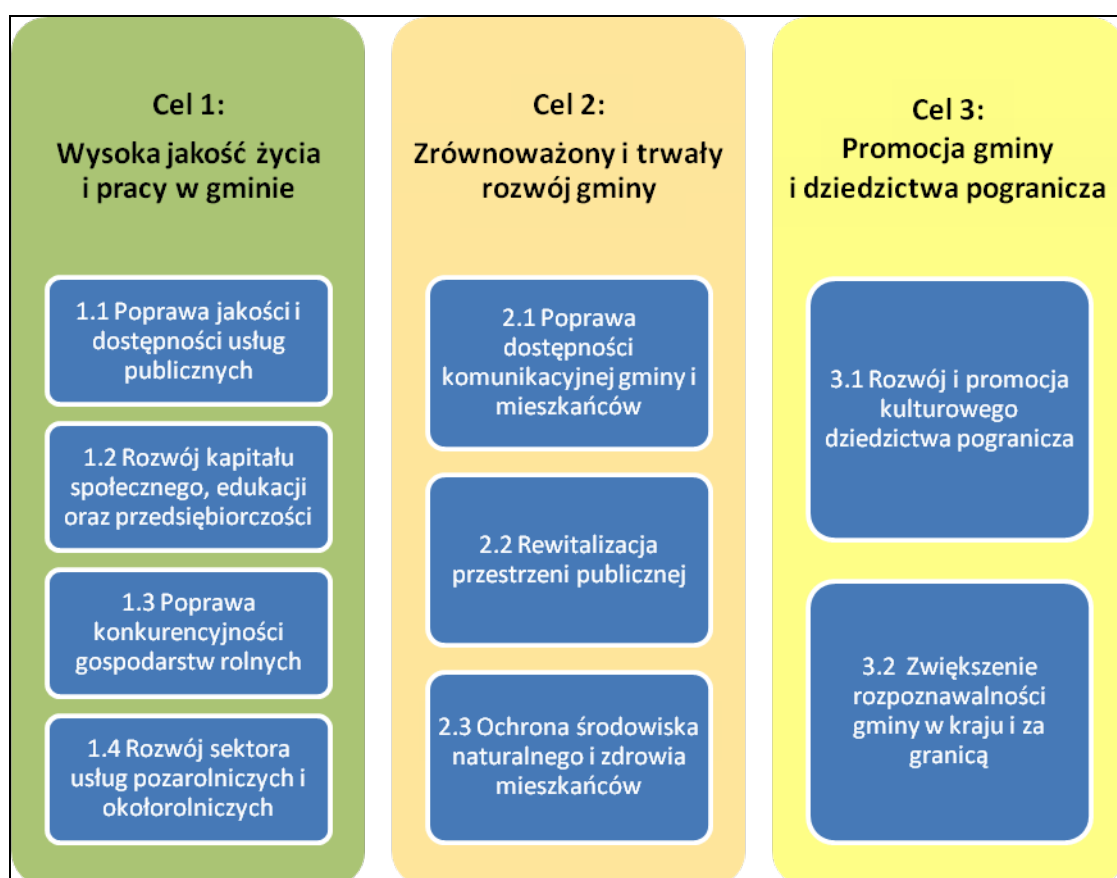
Cel 1:
Wysoka jakość życia i pracy w gminie

1.1 Poprawa jakości i dostępności usług publicznych

1.2 Rozwój kapitału społecznego, edukacji oraz przedsiębiorczości

1.3 Poprawa konkurencyjności gospodarstw rolnych

1.4 Rozwój sektora usług pozarolniczych i okołorolniczych

Cel 2:
Zrównoważony i trwały rozwój gminy

2.1 Poprawa dostępności komunikacyjnej gminy i mieszkańców

2.2 Rewitalizacja przestrzeni publicznej

2.3 Ochrona środowiska naturalnego i zdrowia mieszkańców

Cel 3:
Promocja gminy i dziedzictwa pogranicza

3.1 Rozwój i promocja kulturowego dziedzictwa pogranicza

3.2 Zwiększenie rozpoznawalności gminy w kraju i za granicą